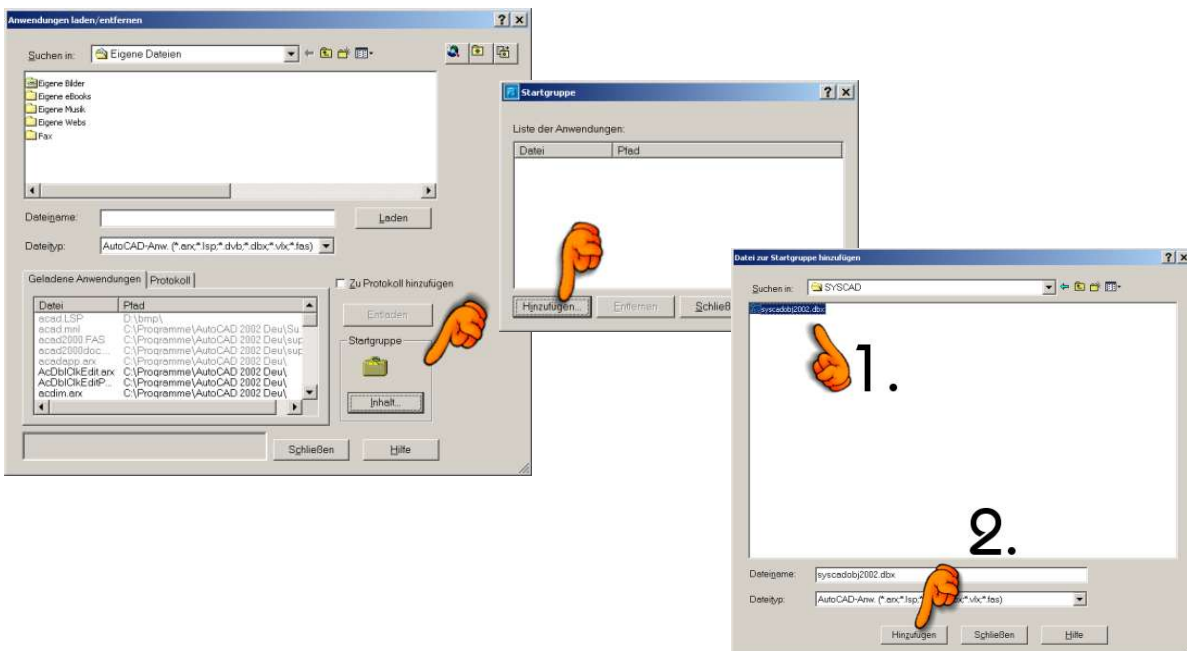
Anwendungen laden/entfernen

Suchen in: Eigene Dateien

Eigene Bilder
Eigene eBooks
Eigene Musik
Eigene Webs
Fax

Dateiname:
Laden
Dateityp: AutoCAD-Anw. (*.arx;*.lsp;*.dvb;*.dbx;*.vlx;*.fas)

Geladene Anwendungen | Protokoll
Zu Protokoll hinzufügen

| Datei | Pfad |
|---|---|
| acad.LSP | D:\bmp\ |
| acad.mnl | C:\Programme\AutoCAD 2002 Deu\Su |
| acad2000.FAS | C:\Programme\AutoCAD 2002 Deu\sup |
| acad2000doc... | C:\Programme\AutoCAD 2002 Deu\sup |
| acadapp.arx | C:\Programme\AutoCAD 2002 Deu\ |
| AcDblClkEdit.arx | C:\Programme\AutoCAD 2002 Deu\ |
| AcDblClkEditP... | C:\Programme\AutoCAD 2002 Deu\ |
| acdim.arx | C:\Programme\AutoCAD 2002 Deu\ |

Entladen
Startgruppe
Inhalt...
Schließen
Hilfe

Startgruppe
Liste der Anwendungen:

| Datei | Pfad |
|---|---|

Hinzufügen...
Entfernen
Schließ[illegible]

Datei zur Startgruppe hinzufügen
Suchen in: SYSCAD
syscadobj2002.dbx
1.
2.
Dateiname: syscadobj2002.dbx
Dateityp: AutoCAD-Anw. (*.arx;*.lsp;*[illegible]bx;*.vlx;*.fas)
Hinzufügen
Schließen
Hilfe